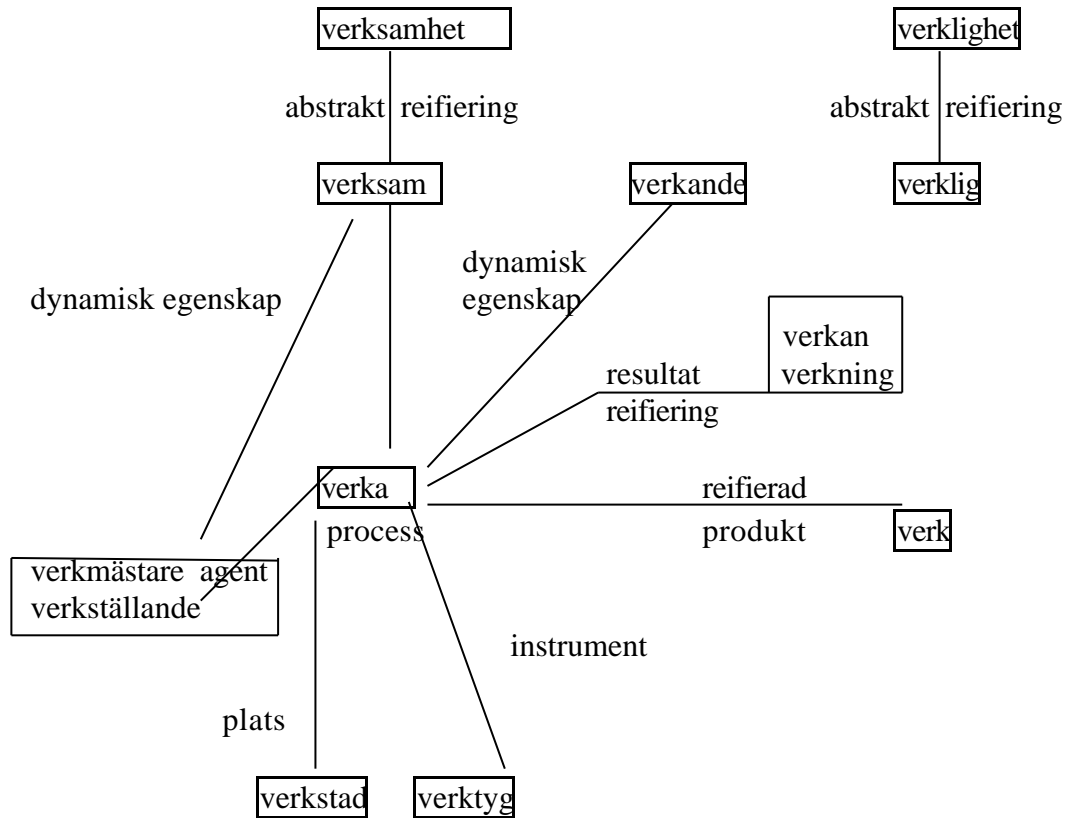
verksamhet

abstrakt reifiering

verklighet

abstrakt reifiering

verksam

verkande

verklig

dynamisk egenskap

dynamisk egenskap

verkan
verkning

resultat
reifiering

verka
process

reifierad
produkt

verk

verkmästare agent
verkställande

instrument

plats

verkstad

verktyg